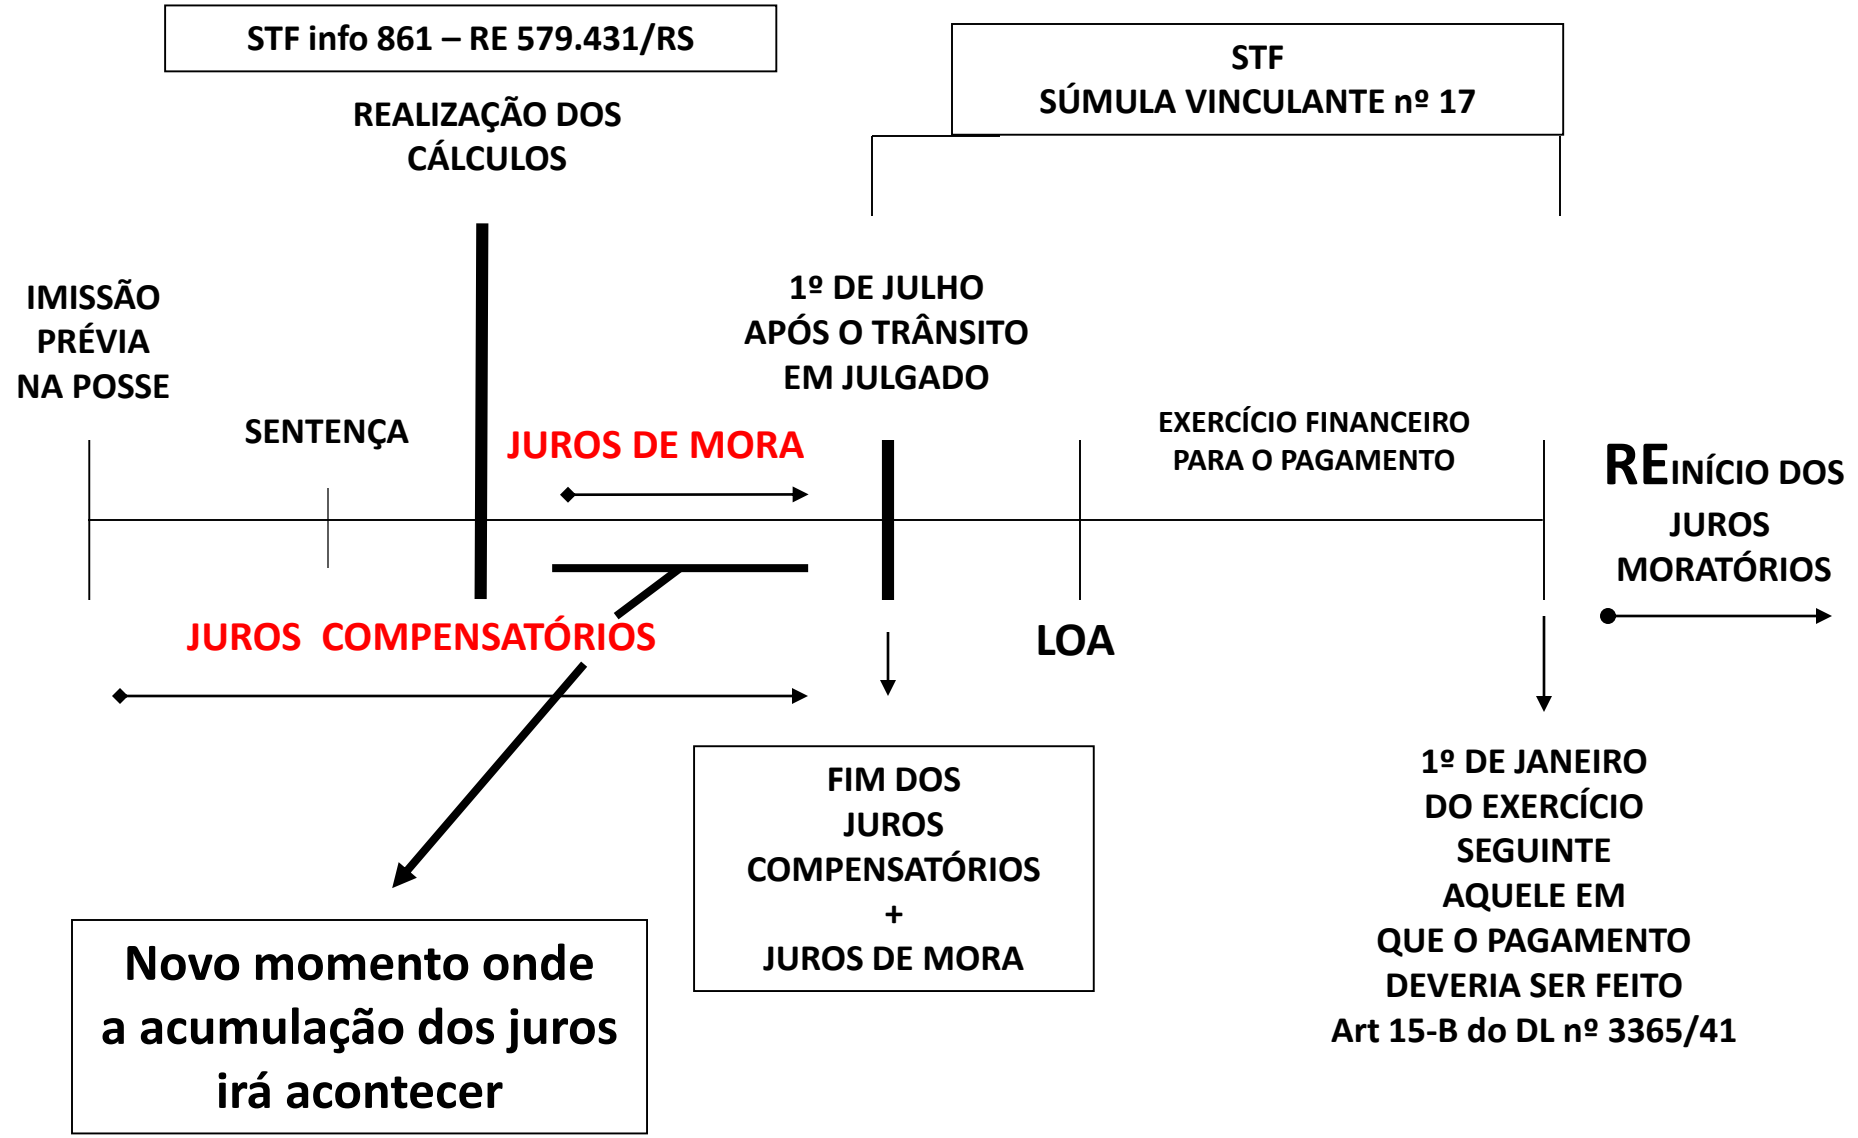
STF info 861 – RE 579.431/RS

REALIZAÇÃO DOS CÁLCULOS

STF
SÚMULA VINCULANTE nº 17

IMISSÃO PRÉVIA NA POSSE

SENTENÇA

1º DE JULHO APÓS O TRÂNSITO EM JULGADO

JUROS DE MORA

EXERCÍCIO FINANCEIRO PARA O PAGAMENTO

REINÍCIO DOS JUROS MORATÓRIOS

JUROS COMPENSATÓRIOS

LOA

FIM DOS JUROS COMPENSATÓRIOS
+
JUROS DE MORA

1º DE JANEIRO DO EXERCÍCIO SEGUINTE AQUELE EM QUE O PAGAMENTO DEVERIA SER FEITO
Art 15-B do DL nº 3365/41

Novo momento onde a acumulação dos juros irá acontecer